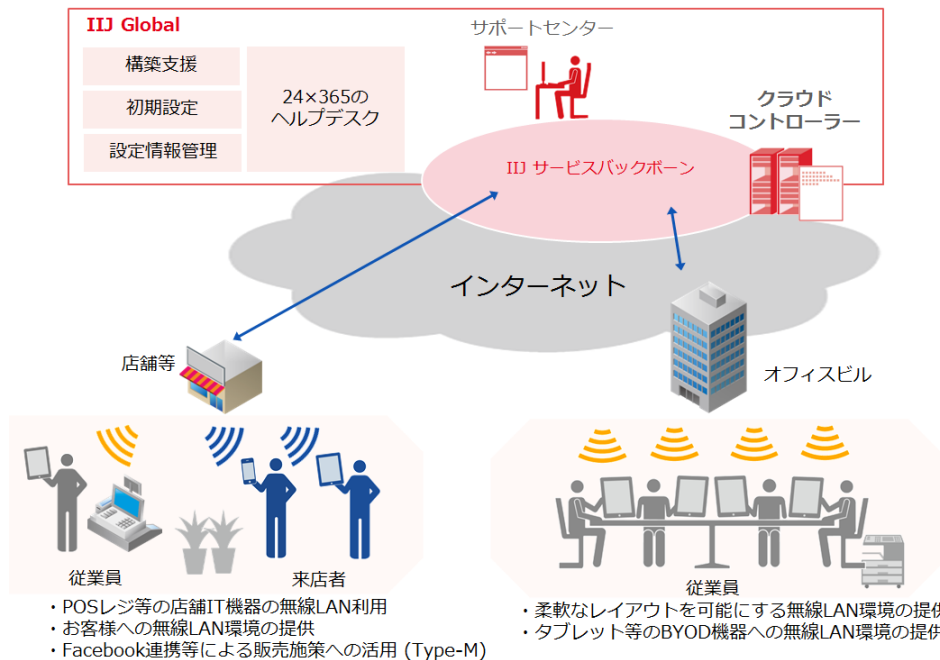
IIJ Global

構築支援

初期設定

設定情報管理

24×365の
ヘルプデスク

サポートセンター

クラウド
コントローラー

IIJ サービスバックボーン

インターネット

店舗等

オフィスビル

従業員

来店者

・POSレジ等の店舗IT機器の無線LAN利用
・お客様への無線LAN環境の提供
・Facebook連携等による販売施策への活用 (Type-M)

従業員

・柔軟なレイアウトを可能にする無線LAN環境の提供
・タブレット等のBYOD機器への無線LAN環境の提供